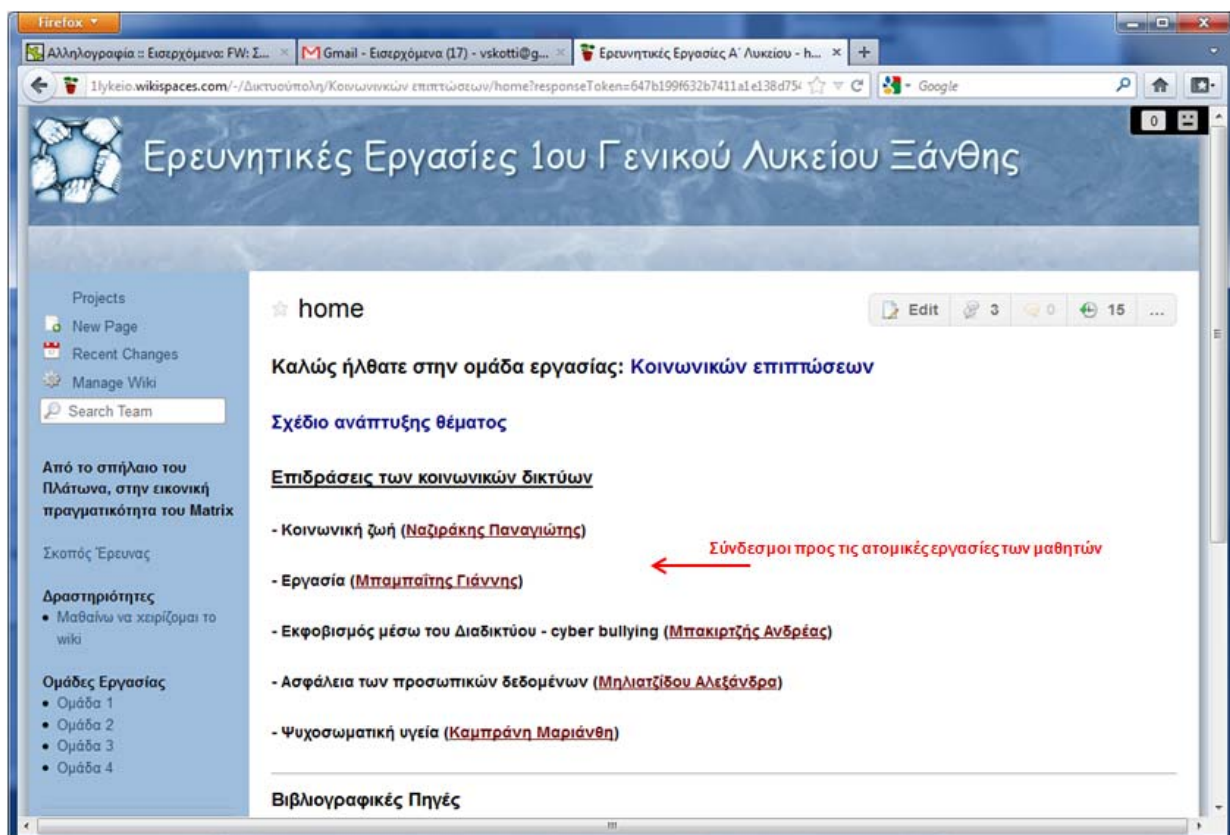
Firefox

Αλληλογραφία :: Εισερχόμενα: FW: Σ... ×
Gmail - Εισερχόμενα (17) - vskotti@g... ×
Ερευνητικές Εργασίες Α΄ Λυκείου - h... ×
+

1lykeio.wikispaces.com/-/Δικτυούπολη/Κοινωνικών επιπτώσεων/home?responseToken=647b199f632b7411a1e138d75

Google

0

Ερευνητικές Εργασίες 1ου Γενικού Λυκείου Ξάνθης

Projects
New Page
Recent Changes
Manage Wiki
Search Team

Από το σπήλαιο του Πλάτωνα, στην εικονική πραγματικότητα του Matrix

Σκοπός Έρευνας

Δραστηριότητες
• Μαθαίνω να χειρίζομαι το wiki

Ομάδες Εργασίας
• Ομάδα 1
• Ομάδα 2
• Ομάδα 3
• Ομάδα 4

home

Edit 3 0 15 ...

Καλώς ήλθατε στην ομάδα εργασίας: Κοινωνικών επιπτώσεων

Σχέδιο ανάπτυξης θέματος

Επιδράσεις των κοινωνικών δικτύων

- Κοινωνική ζωή (Ναζιράκης Παναγιώτης)

Σύνδεσμοι προς τις ατομικές εργασίες των μαθητών

- Εργασία (Μπαμπαΐτης Γιάννης)

- Εκφοβισμός μέσω του Διαδικτύου - cyber bullying (Μπακιρτζής Ανδρέας)

- Ασφάλεια των προσωπικών δεδομένων (Μηλιατζίδου Αλεξάνδρα)

- Ψυχοσωματική υγεία (Καμπράνη Μαριάνθη)

Βιβλιογραφικές Πηγές